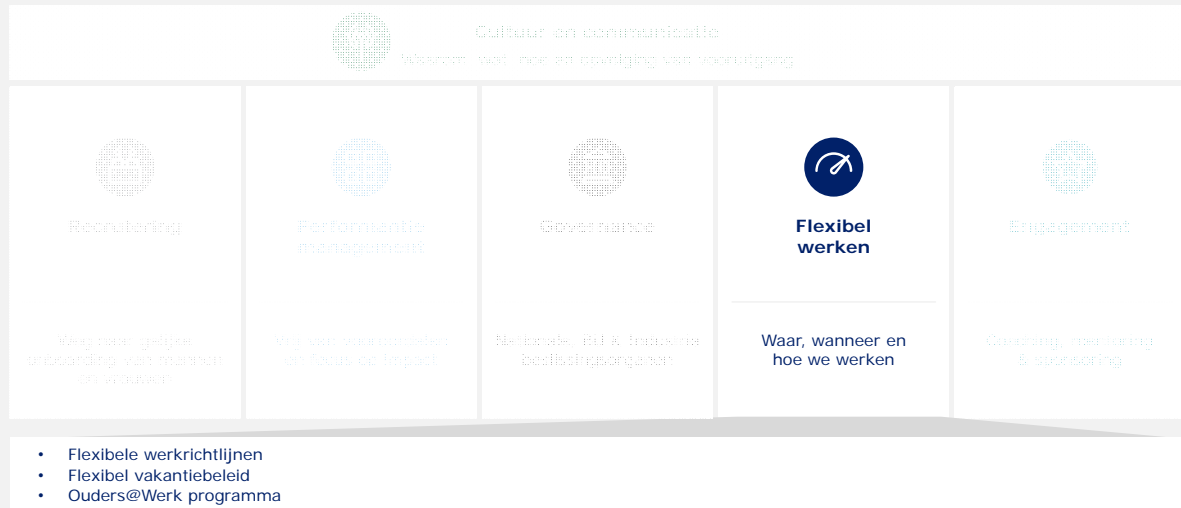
Cultuur en communicatie
Warom: voel mee en overtuiging van vooruitgang

Recrutering

Performantie management

Governance

Flexibel werken

Engagement

Weg naar gelijke onboarding van mannen en vrouwen

Op een wederzijdse en Goede impact

Netwerk BU & trancine beslissingsorganen

Waar, wanneer en hoe we werken

Coaching, mentoring & sponsoring

• Flexibele werkrichtlijnen
• Flexibel vakantiebeleid
• Ouders@Werk programma